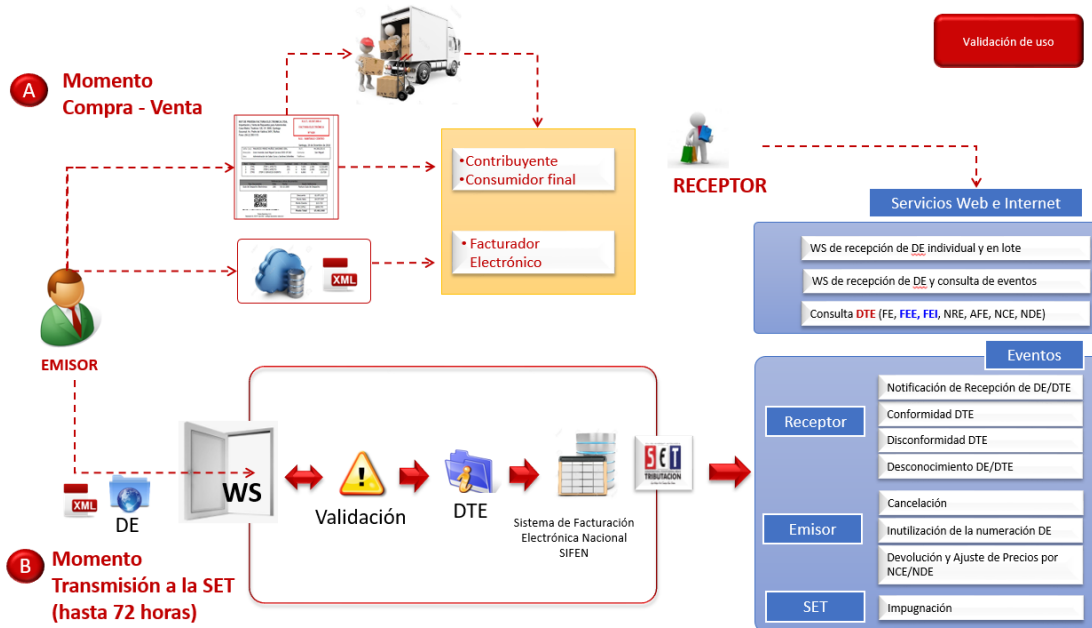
Validación de uso

A Momento Compra - Venta

•Contribuyente
•Consumidor final

• Facturador Electrónico

XML

RECEPTOR

Servicios Web e Internet

WS de recepción de DE individual y en lote

WS de recepción de DE y consulta de eventos

Consulta DTE (FE, FEE, FEI, NRE, AFE, NCE, NDE)

EMISOR

Eventos

Receptor

Notificación de Recepción de DE/DTE

Conformidad DTE

Disconformidad DTE

Desconocimiento DE/DTE

Emisor

Cancelación

Inutilización de la numeración DE

Devolución y Ajuste de Precios por NCE/NDE

SET

Impugnación

XML

DE

WS

Validación

DTE

Sistema de Facturación Electrónica Nacional SIFEN

SET TRIBUTACION

B Momento Transmisión a la SET (hasta 72 horas)